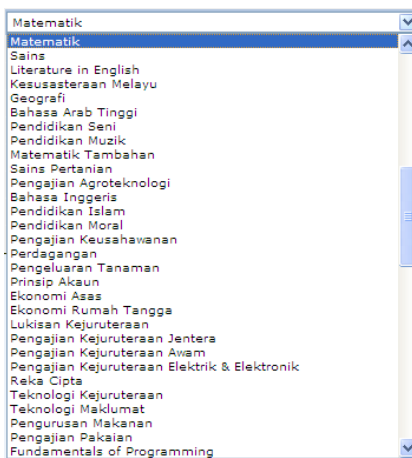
Matematik

Matematik
Sains
Literature in English
Kesusasteraan Melayu
Geografi
Bahasa Arab Tinggi
Pendidikan Seni
Pendidikan Muzik
Matematik Tambahan
Sains Pertanian
Pengajian Agroteknologi
Bahasa Inggeris
Pendidikan Islam
Pendidikan Moral
Pengajian Keusahawanan
Perdagangan
Pengeluaran Tanaman
Prinsip Akaun
Ekonomi Asas
Ekonomi Rumah Tangga
Lukisan Kejuruteraan
Pengajian Kejuruteraan Jentera
Pengajian Kejuruteraan Awam
Pengajian Kejuruteraan Elektrik & Elektronik
Reka Cipta
Teknologi Kejuruteraan
Teknologi Maklumat
Pengurusan Makanan
Pengajian Pakaian
Fundamentals of Programming